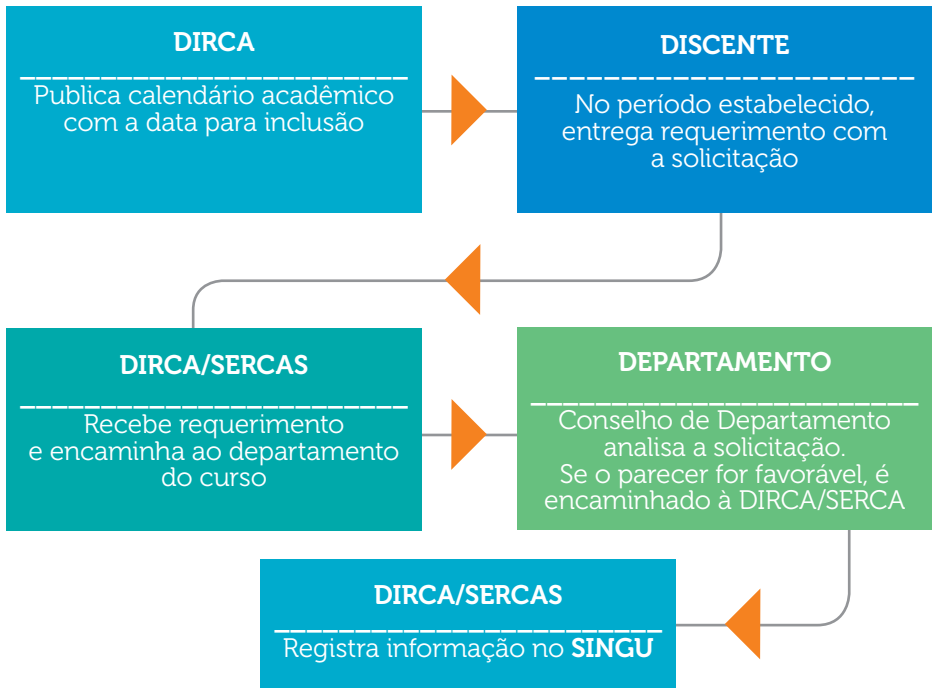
DIRCA

Publica calendário acadêmico com a data para inclusão

DISCENTE

No período estabelecido, entrega requerimento com a solicitação

DIRCA/SERCAS

Recebe requerimento e encaminha ao departamento do curso

DEPARTAMENTO

Conselho de Departamento analisa a solicitação. Se o parecer for favorável, é encaminhado à DIRCA/SERCA

DIRCA/SERCAS

Registra informação no SINGU